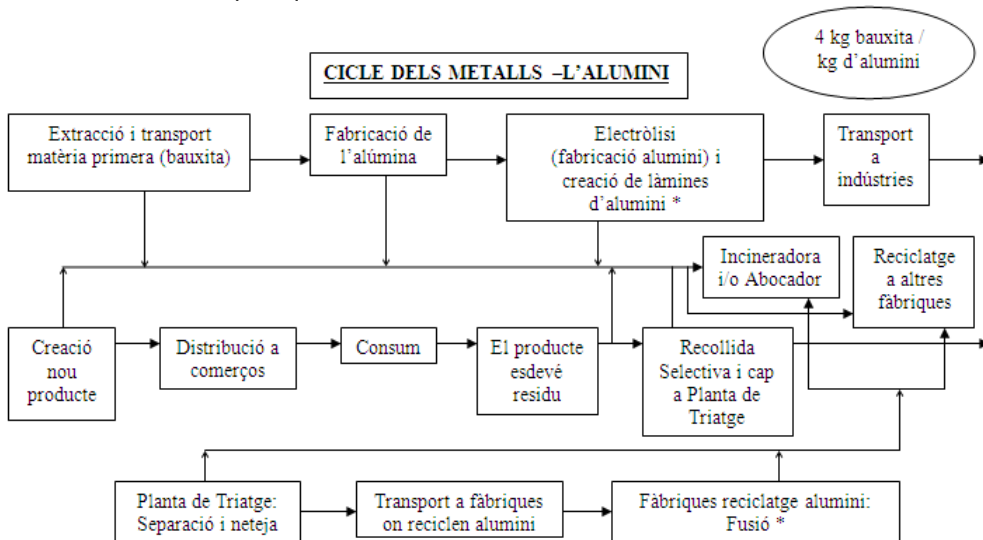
4 kg bauxita / kg d'alumini

CICLE DELS METALLS –L'ALUMINI

Extracció i transport matèria primera (bauxita)

Fabricació de l'alúmina

Electròlisi (fabricació alumini) i creació de làmines d'alumini *

Transport a indústries

Incineradora i/o Abocador

Reciclatge a altres fàbriques

Creació nou producte

Distribució a comerços

Consum

El producte esdevé residu

Recollida Selectiva i cap a Planta de Triatge

Planta de Triatge: Separació i neteja

Transport a fàbriques on reciclen alumini

Fàbriques reciclatge alumini: Fusió *